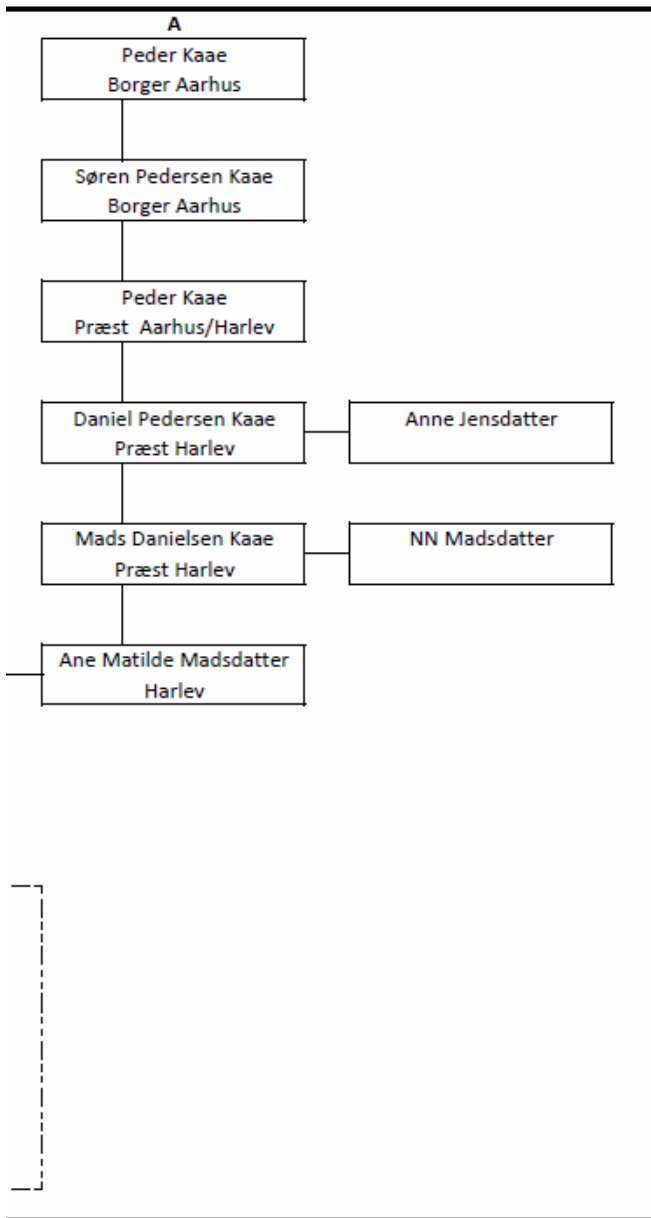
A

Peder Kaae
Borger Aarhus

Søren Pedersen Kaae
Borger Aarhus

Peder Kaae
Præst Aarhus/Harlev

Daniel Pedersen Kaae
Præst Harlev

Anne Jensdatter

Mads Danielsen Kaae
Præst Harlev

NN Madsdatter

Ane Matilde Madsdatter
Harlev